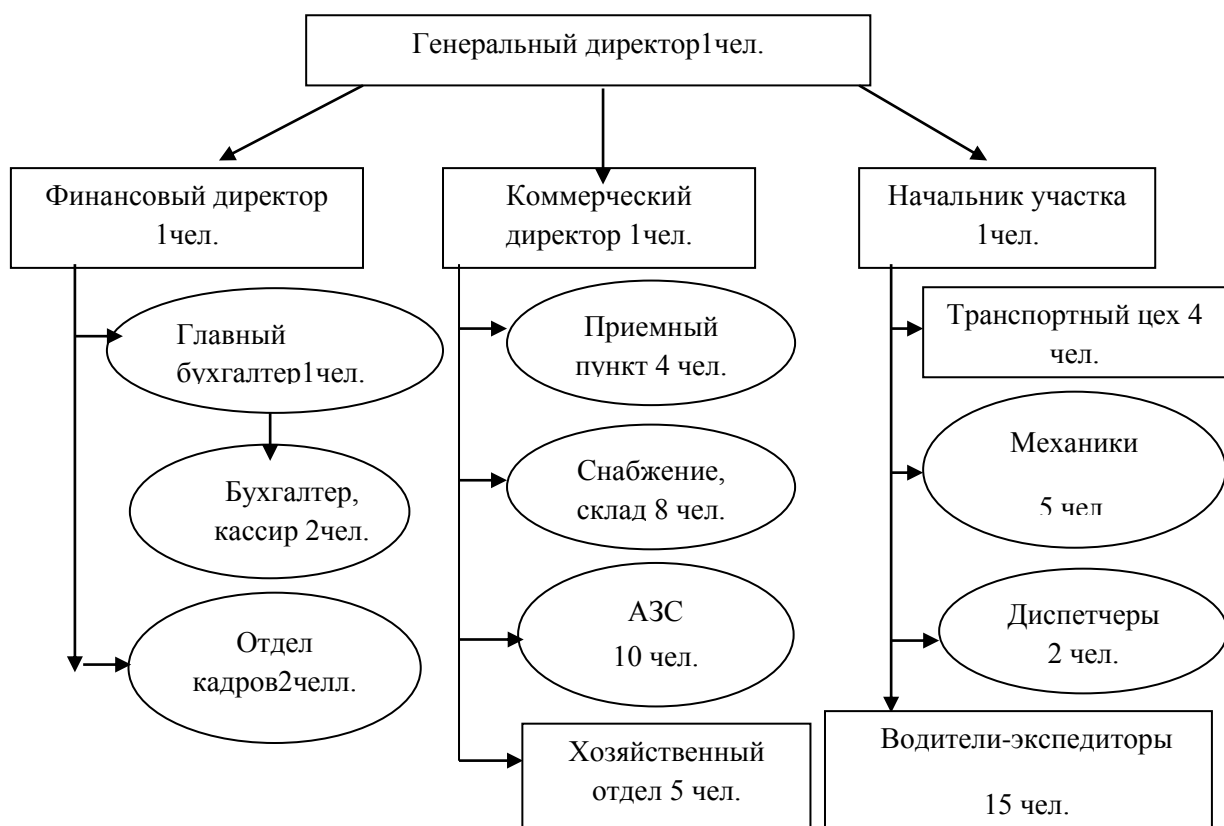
Генеральный директор1чел.

Финансовый директор 1чел.

Главный бухгалтер1чел.

Бухгалтер, кассир 2чел.

Отдел кадров2челл.

Коммерческий директор 1чел.

Приемный пункт 4 чел.

Снабжение, склад 8 чел.

АЗС 10 чел.

Хозяйственный отдел 5 чел.

Начальник участка 1чел.

Транспортный цех 4 чел.

Механики 5 чел

Диспетчеры 2 чел.

Водители-экспедиторы 15 чел.